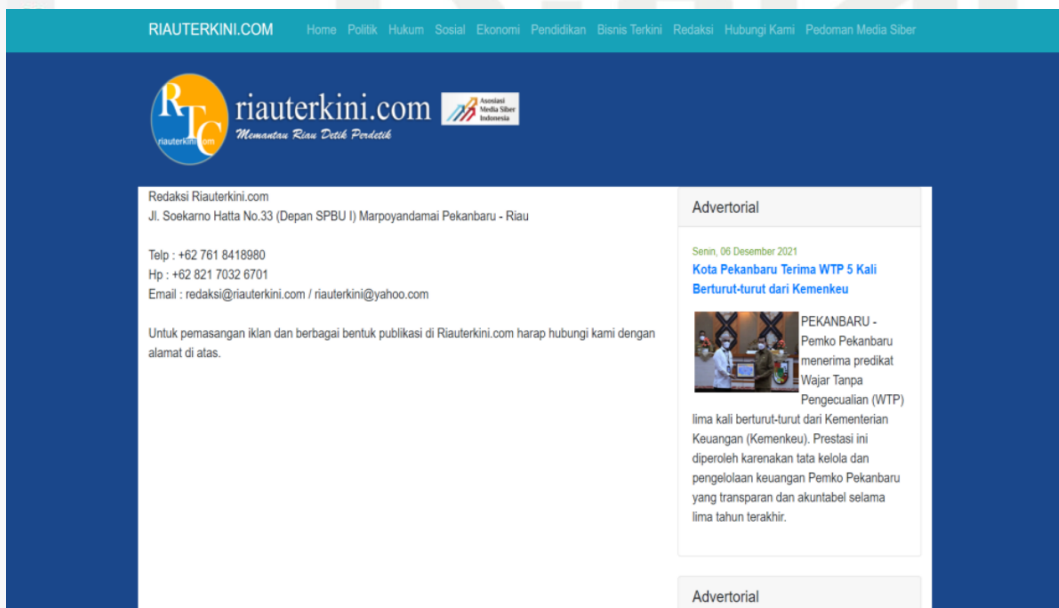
RIAUTERKINI.COM Home Politik Hukum Sosial Ekonomi Pendidikan Bisnis Terkini Redaksi Hubungi Kami Pedoman Media Siber

RTC riauterkini.com

riauterkini.com
Memantau Riau Detik Perdetik

Asosiasi Media Siber Indonesia

Redaksi Riauterkini.com
Jl. Soekarno Hatta No.33 (Depan SPBU I) Marpoyandamai Pekanbaru - Riau

Telp : +62 761 8418980
Hp : +62 821 7032 6701
Email : redaksi@riauterkini.com / riauterkini@yahoo.com

Untuk pemasangan iklan dan berbagai bentuk publikasi di Riauterkini.com harap hubungi kami dengan alamat di atas.

Advertorial

Senin, 06 Desember 2021
Kota Pekanbaru Terima WTP 5 Kali Berturut-turut dari Kemenkeu

PEKANBARU - Pemko Pekanbaru menerima predikat Wajar Tanpa Pengecualian (WTP) lima kali berturut-turut dari Kementerian Keuangan (Kemenkeu). Prestasi ini diperoleh karenakan tata kelola dan pengelolaan keuangan Pemko Pekanbaru yang transparan dan akuntabel selama lima tahun terakhir.

Advertorial